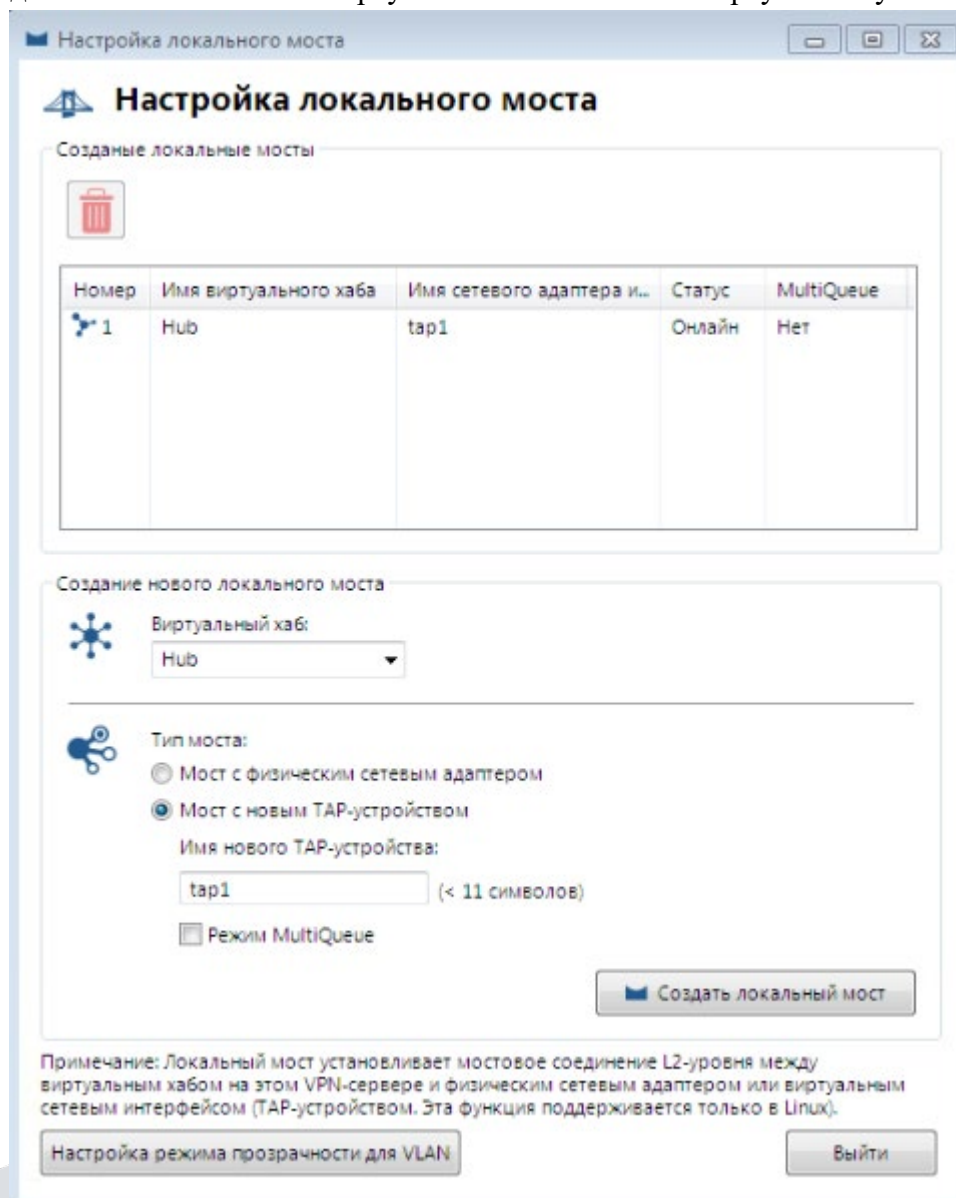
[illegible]

Настройка локального моста

Настройка локального моста

Созданые локальные мосты

| Номер | Имя виртуального хаба | Имя сетевого адаптера и... | Статус | MultiQueue |
|---|---|---|---|---|
| 1 | Hub | tap1 | Онлайн | Нет |

Создание нового локального моста

Виртуальный хаб:
Hub

Тип моста:
Мост с физическим сетевым адаптером
Мост с новым TAP-устройством
Имя нового TAP-устройства:
tap1 (< 11 символов)
Режим MultiQueue

Создать локальный мост

Примечание: Локальный мост устанавливает мостовое соединение L2-уровня между виртуальным хабом на этом VPN-сервере и физическим сетевым адаптером или виртуальным сетевым интерфейсом (TAP-устройством. Эта функция поддерживается только в Linux).

Настройка режима прозрачности для VLAN

Выйти